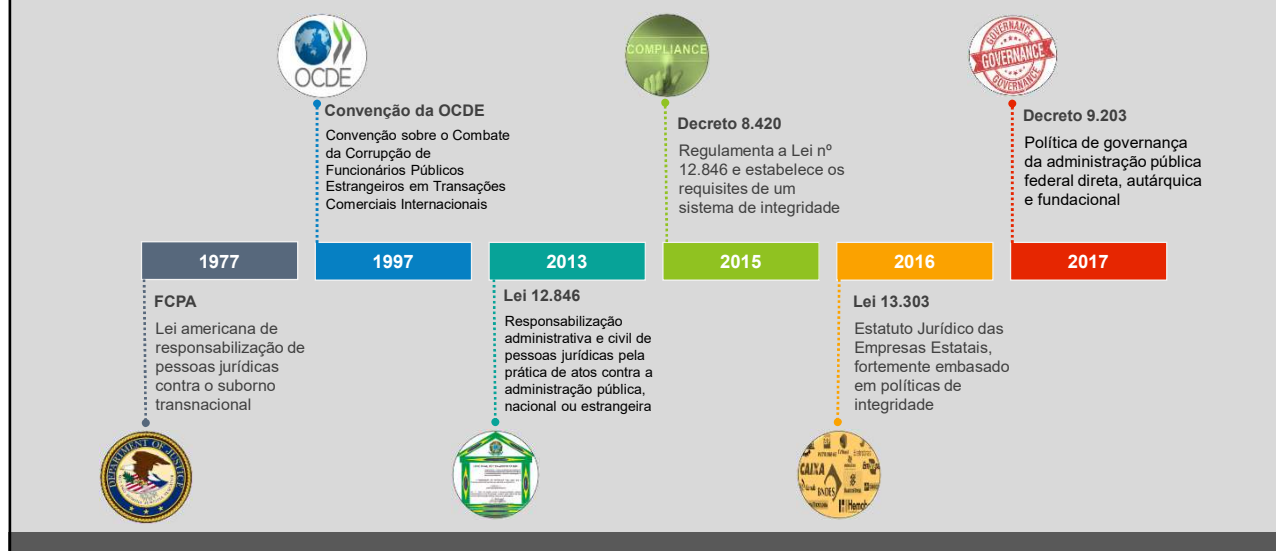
OCDE

Convenção da OCDE

Convenção sobre o Combate da Corrupção de Funcionários Públicos Estrangeiros em Transações Comerciais Internacionais

COMPLIANCE

Decreto 8.420

Regulamenta a Lei nº 12.846 e estabelece os requisitos de um sistema de integridade

GOVERNANCE

Decreto 9.203

Política de governança da administração pública federal direta, autárquica e fundacional

| 1977 | 1997 | 2013 | 2015 | 2016 | 2017 |
|---|---|---|---|---|---|

FCPA

Lei americana de responsabilização de pessoas jurídicas contra o suborno transnacional

Lei 12.846

Responsabilização administrativa e civil de pessoas jurídicas pela prática de atos contra a administração pública, nacional ou estrangeira

Lei 13.303

Estatuto Jurídico das Empresas Estatais, fortemente embasado em políticas de integridade

DEPARTMENT OF JUSTICE

CAIXA BNDES